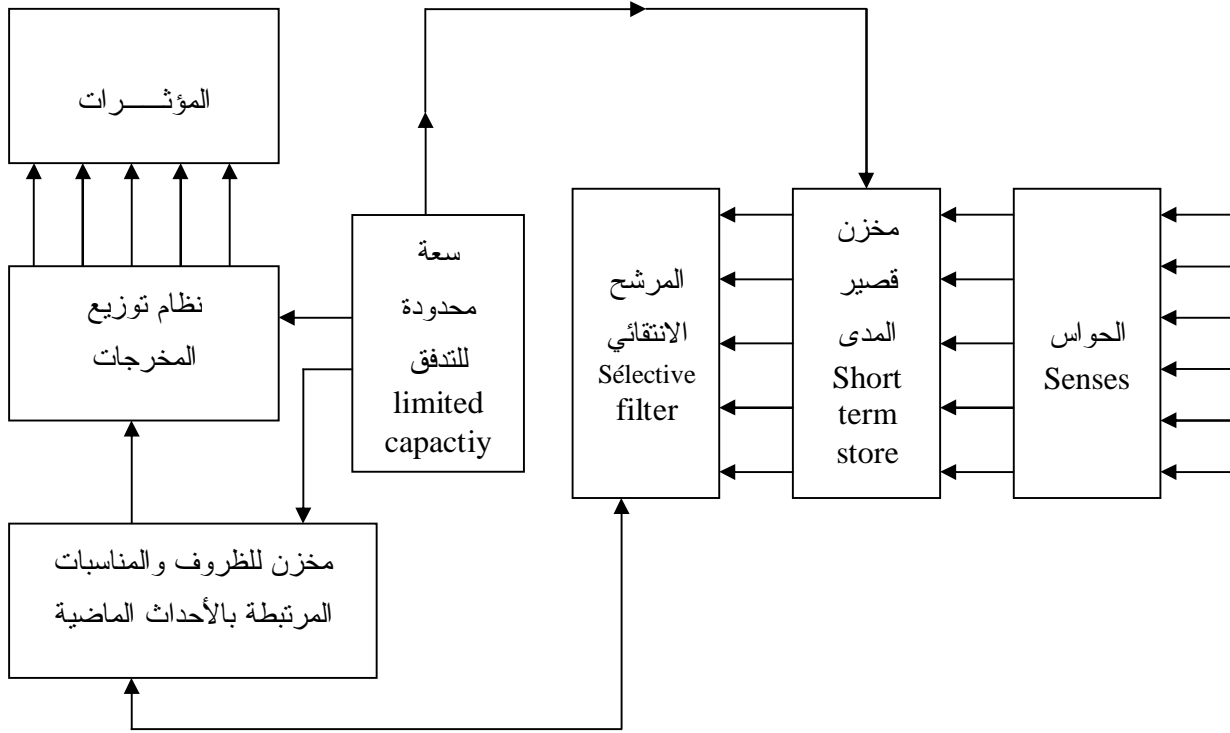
المؤثـــرات

نظام توزيع المخرجات

سعة محدودة للتدفق limited capactiy

المرشح الانتقائي Sélective filter

مخزن قصير المدى Short term store

الحواس Senses

مخزن للظروف والمناسبات المرتبطة بالأحداث الماضية